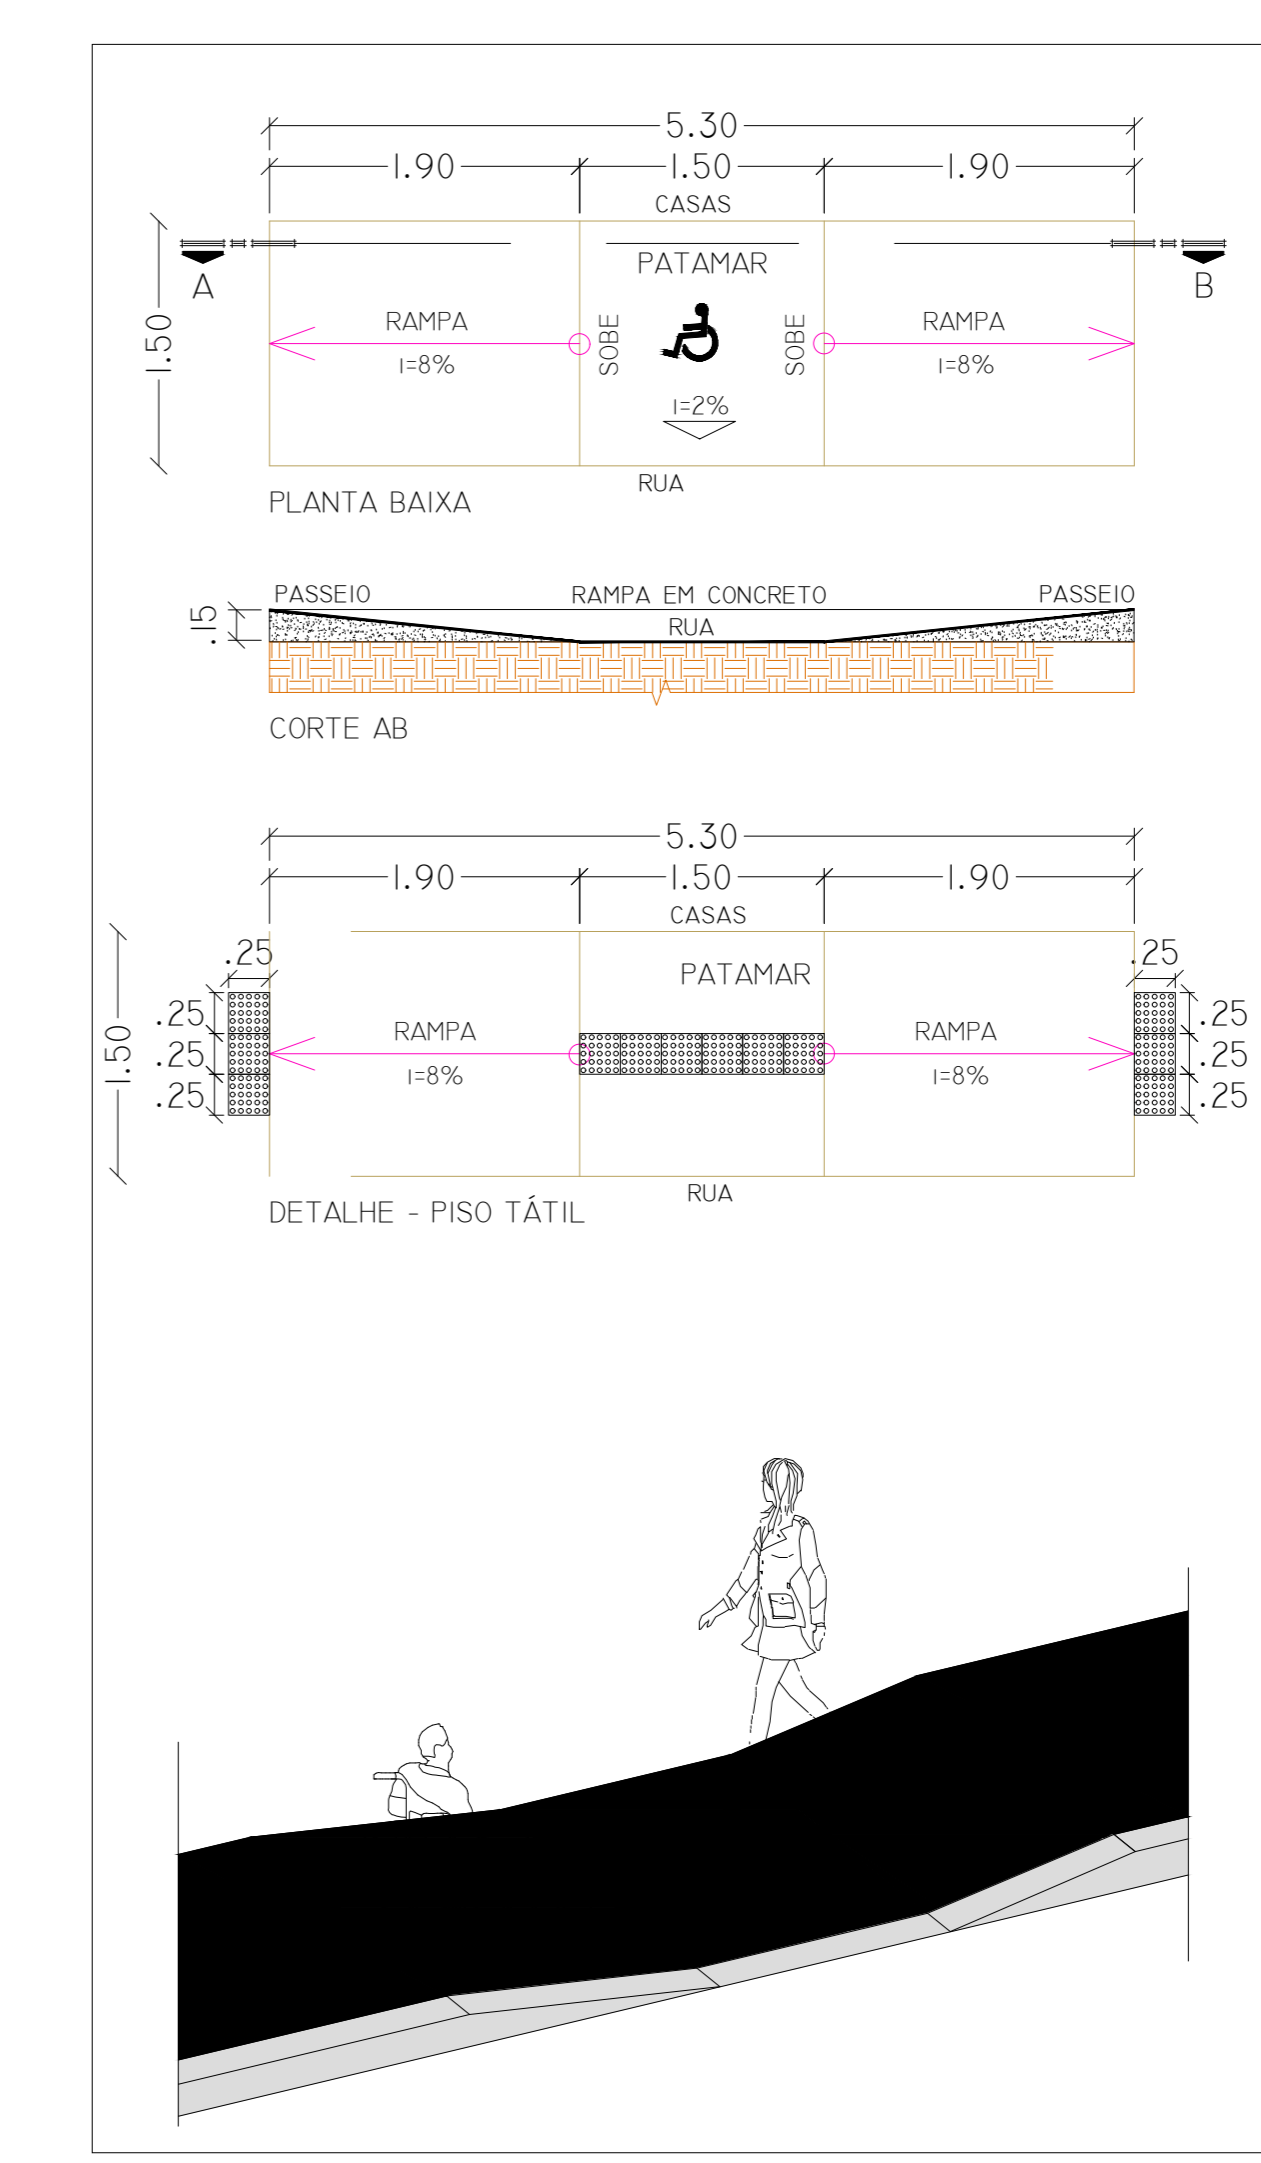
5.30
1.90
1.50
1.90
CASAS
PATAMAR
A
B
1.50
RAMPA
I=8%
SOBE
SOBE
RAMPA
I=8%
I=2%
RUA
PLANTA BAIXA

PASSEIO
RAMPA EM CONCRETO
PASSEIO
.15
RUA
CORTE AB

5.30
1.90
1.50
1.90
CASAS
.25
.25
PATAMAR
.25
.25
.25
RAMPA
I=8%
RAMPA
I=8%
.25
.25
.25
1.50
RUA
DETALHE - PISO TÁTIL